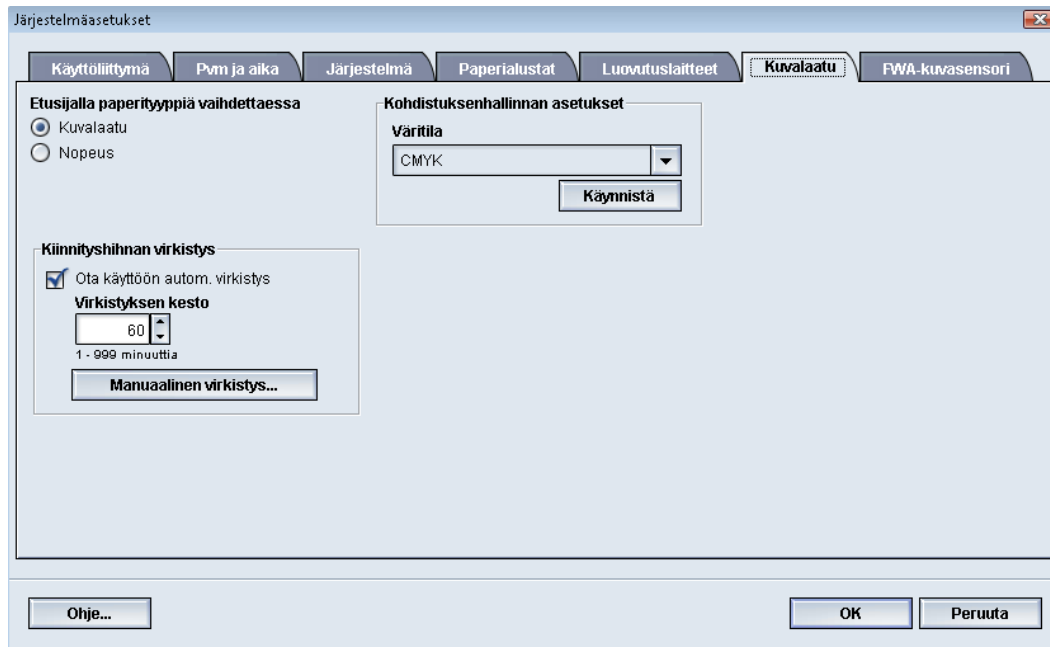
Järjestelmäasetukset

Käyttöliittymä
Pvm ja aika
Järjestelmä
Paperialustat
Luovutuslaitteet
Kuvalaatu
FWA-kuvasensori

Etusijalla paperityyppiä vaihdettaessa
Kuvalaatu
Nopeus

Kohdistuksenhallinnan asetukset
Väritila
CMYK
Käynnistä

Kiinnityshihnan virkistys
Ota käyttöön autom. virkistys
Virkistyksen kesto
60
1 - 999 minuuttia
Manuaalinen virkistys...

Ohje...
OK
Peruuta